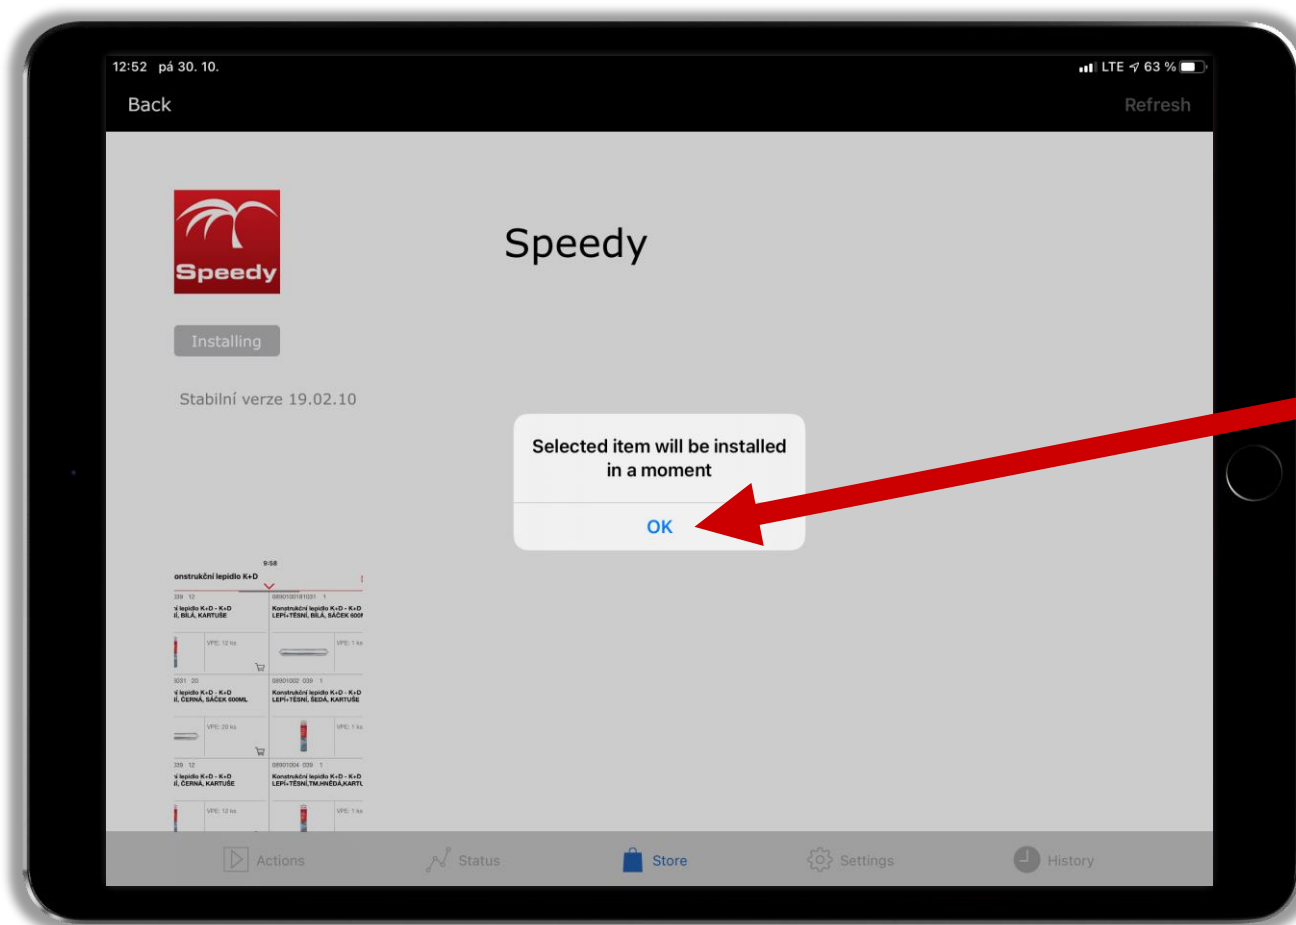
12:52 pá 30. 10.

LTE 63 %

Back

Refresh

Speedy

Speedy

Installing

Stabilní verze 19.02.10

Selected item will be installed in a moment

OK

9:58

onstrukční lepidlo K+D

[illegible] lepidlo K+D - K+D
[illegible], BÍLÁ, KARTUŠE

Konstrukční lepidlo K+D - K+D
LEPÍ+TĚSNÍ, BÍLÁ, SÁČEK 600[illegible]

VPE: 12 ks

VPE: 1 ks

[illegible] lepidlo K+D - K+D
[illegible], ČERNÁ, SÁČEK 600ML

Konstrukční lepidlo K+D - K+D
LEPÍ+TĚSNÍ, ŠEDÁ, KARTUŠE

VPE: 20 ks

VPE: 1 ks

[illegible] lepidlo K+D - K+D
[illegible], ČERNÁ, KARTUŠE

Konstrukční lepidlo K+D - K+D
LEPÍ+TĚSNÍ,TM.HNĚDÁ,KARTU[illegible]

VPE: 12 ks

VPE: 1 ks

Actions

Status

Store

Settings

History